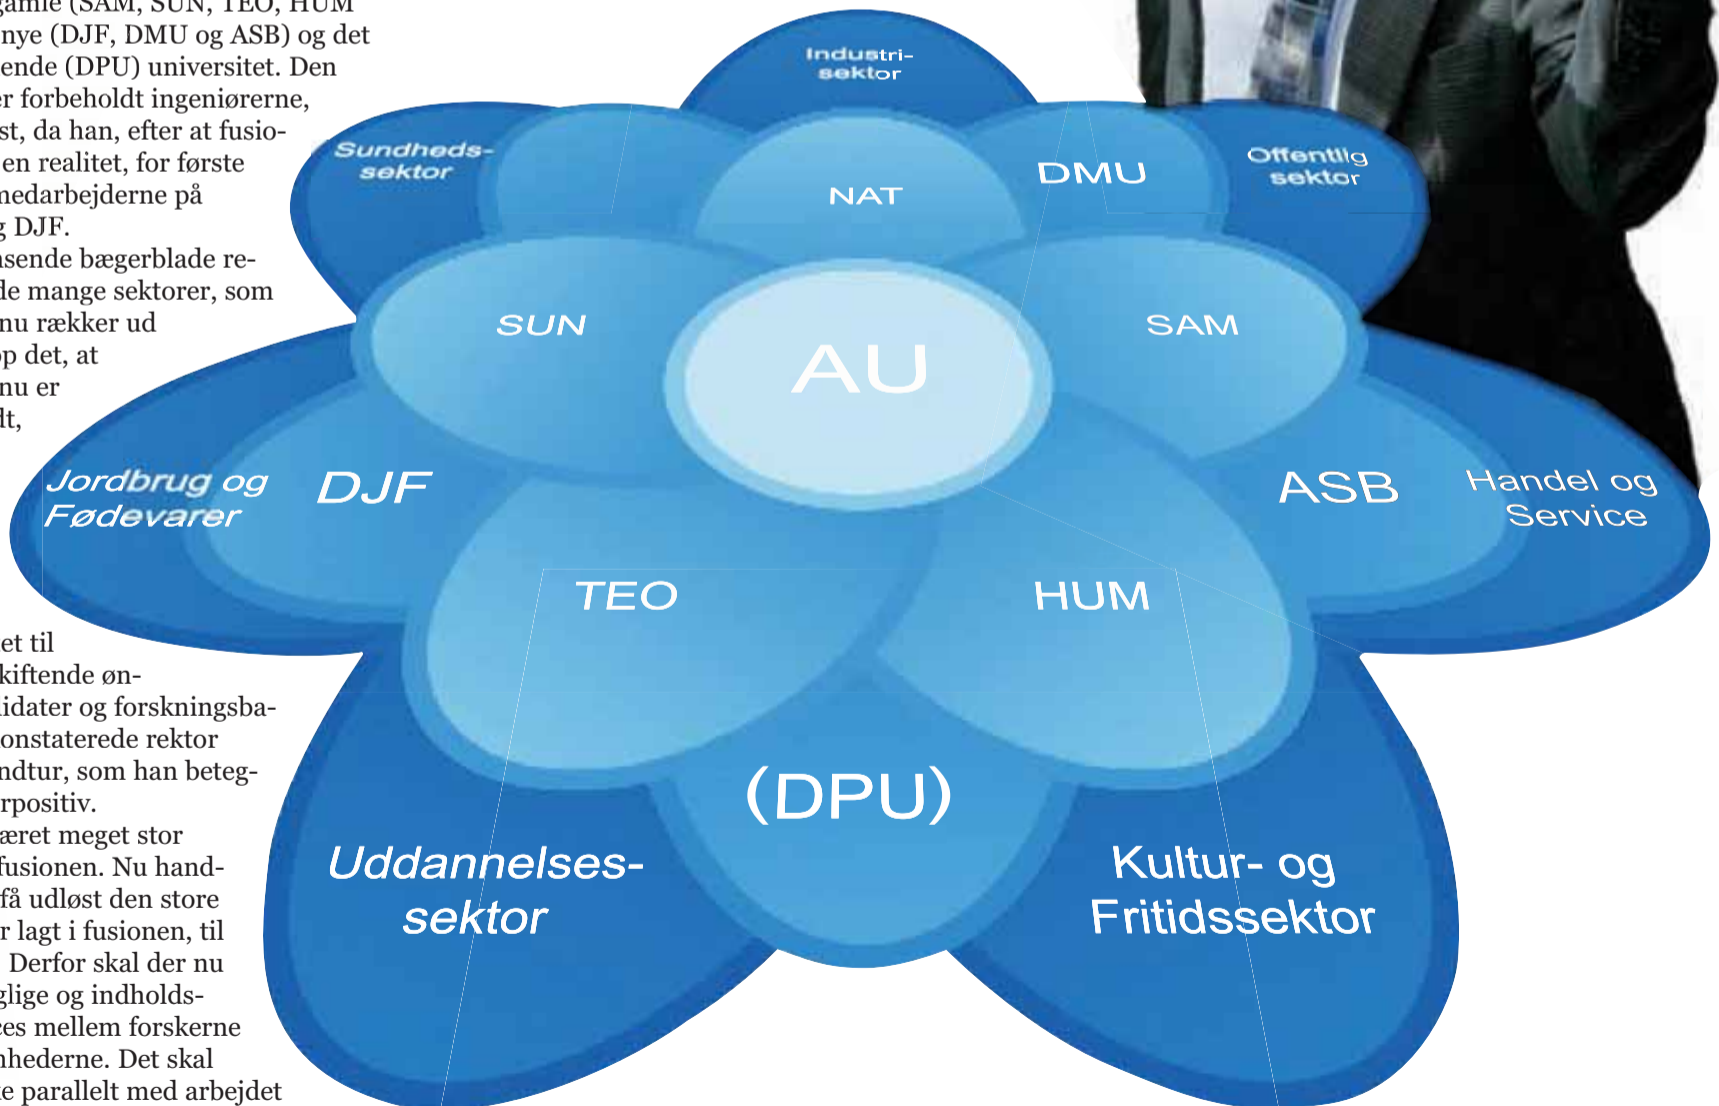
gamle (SAM, SUN, TEO, HUM
nye (DJF, DMU og ASB) og det
ende (DPU) universitet. Den
r forbeholdt ingeniørerne,
st, da han, efter at fusio-
en realitet, for første
nedarbejderne på
g DJF.
nsende bægerblade re-
de mange sektorer, som
nu rækker ud
p det, at
nu er
dt,

et til
kiftende øn-
idater og forskningsba-
onstaterede rektor
ndtur, som han beteg-
rpositiv.
æret meget stor
fusionen. Nu hand-
få udløst den store
r lagt i fusionen, til
Derfor skal der nu
glige og indholds-
es mellem forskerne
nhederne. Det skal
e parallelt med arbejdet

Industri-
sektor

Sundheds-
sektor

DMU

Offentlig
sektor

NAT

SUN

SAM

AU

Jordbrug og
Fødevarer

DJF

ASB

Handel og
Service

TEO

HUM

(DPU)

Uddannelses-
sektor

Kultur- og
Fritidssektor